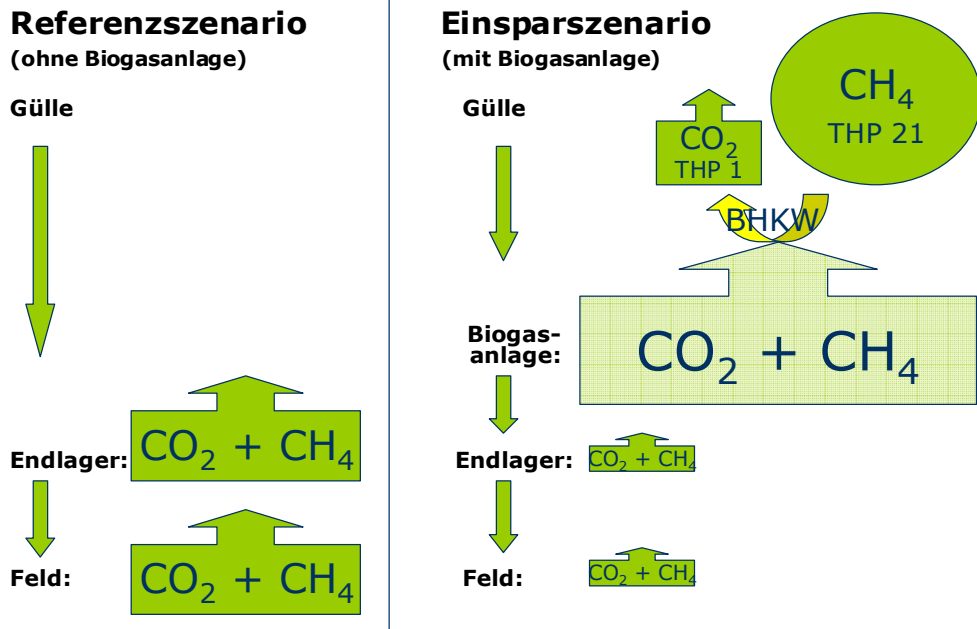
Referenzszenario
(ohne Biogasanlage)

Gülle

Endlager: $CO_2 + CH_4$

Feld: $CO_2 + CH_4$

Einsparszenario
(mit Biogasanlage)

Gülle

$CO_2$
THP 1

$CH_4$
THP 21

BHKW

Biogas-anlage: $CO_2 + CH_4$

Endlager: $CO_2 + CH_4$

Feld: $CO_2 + CH_4$